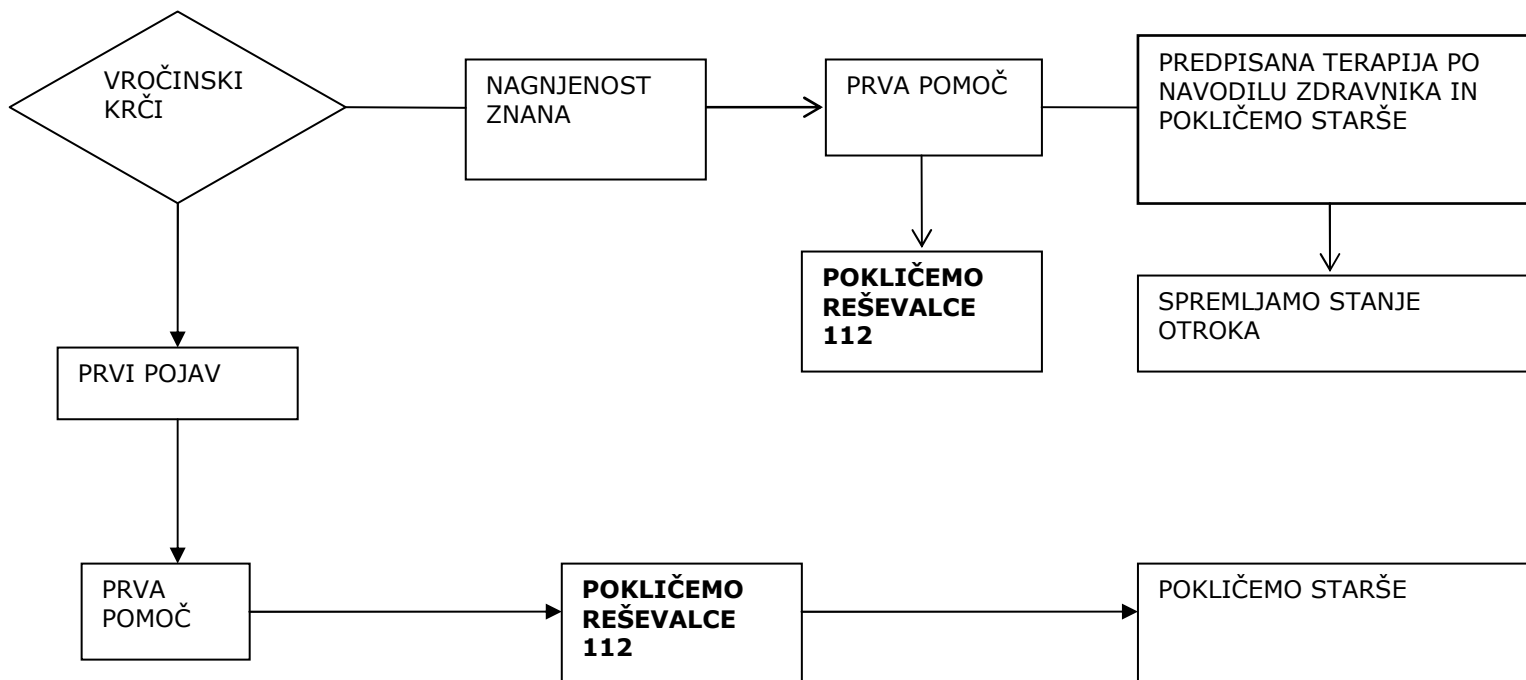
VROČINSKI KRČI

NAGNJENOST ZNANA

PRVA POMOČ

PREDPISANA TERAPIJA PO NAVODILU ZDRAVNIKA IN POKLIČEMO STARŠE

**POKLIČEMO REŠEVALCE 112**

SPREMLJAMO STANJE OTROKA

PRVI POJAV

PRVA POMOČ

**POKLIČEMO REŠEVALCE 112**

POKLIČEMO STARŠE